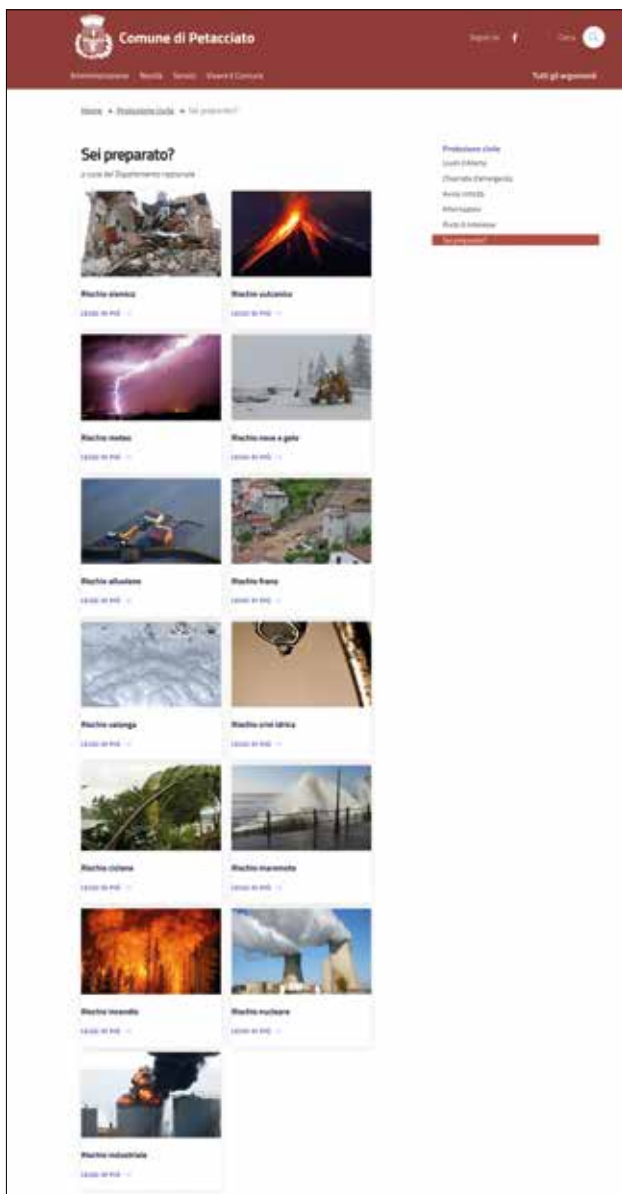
Comune di Petacciato

Seguici su

Cerca

Amministrazione Novità Servizi Vivere il Comune

Tutti gli argomenti

Home • Protezione civile • Sei preparato?

Sei preparato?

a cura del Dipartimento nazionale

Protezione civile

Livelli d'allerta

Chiamate d'emergenza

Avvisi emessi

Informazioni

Punti di interesse

Sei preparato?

Rischio sismico

Leggi di più →

Rischio vulcanico

Leggi di più →

Rischio meteo

Leggi di più →

Rischio neve e gelo

Leggi di più →

Rischio alluvione

Leggi di più →

Rischio frane

Leggi di più →

Rischio valanga

Leggi di più →

Rischio crisi idrica

Leggi di più →

Rischio ciclone

Leggi di più →

Rischio maremoto

Leggi di più →

Rischio incendio

Leggi di più →

Rischio nucleare

Leggi di più →

Rischio industriale

Leggi di più →